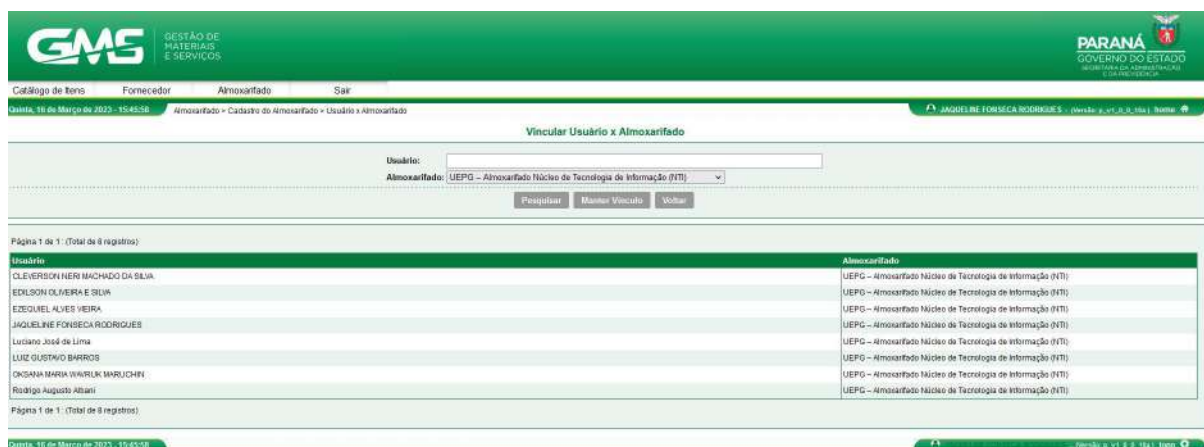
GMS GESTÃO DE MATERIAIS E SERVIÇOS

PARANÁ GOVERNO DO ESTADO SECRETARIA DA ADMINISTRAÇÃO E DA PREVIDÊNCIA

Catálogo de Itens Fornecedor Almoxarifado Sair

Quinta, 16 de Março de 2023 - 15:45:58

Almoxarifado > Cadastro do Almoxarifado > Usuário x Almoxarifado

JAQUELINE FONSECA RODRIGUES - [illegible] home

Vincular Usuário x Almoxarifado

Usuário:

Almoxarifado: UEPG – Almoxarifado Núcleo de Tecnologia de Informação (NTI)

Pesquisar Manter Vinculo Voltar

Página 1 de 1 (Total de 8 registros)

| Usuário | Almoxarifado |
|---|---|
| CLEVERSON NERI MACHADO DA SILVA | UEPG – Almoxarifado Núcleo de Tecnologia de Informação (NTI) |
| EDILSON OLIVEIRA E SILVA | UEPG – Almoxarifado Núcleo de Tecnologia de Informação (NTI) |
| EZEQUIEL ALVES VIEIRA | UEPG – Almoxarifado Núcleo de Tecnologia de Informação (NTI) |
| JAQUELINE FONSECA RODRIGUES | UEPG – Almoxarifado Núcleo de Tecnologia de Informação (NTI) |
| Luciano José de Lima | UEPG – Almoxarifado Núcleo de Tecnologia de Informação (NTI) |
| LUIZ GUSTAVO BARROS | UEPG – Almoxarifado Núcleo de Tecnologia de Informação (NTI) |
| OKSANA MARIA WAVRUK MARUCHIN | UEPG – Almoxarifado Núcleo de Tecnologia de Informação (NTI) |
| Rodrigo Augusto Albani | UEPG – Almoxarifado Núcleo de Tecnologia de Informação (NTI) |

Página 1 de 1 (Total de 8 registros)

Quinta, 16 de Março de 2023 - 15:45:58

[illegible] topo